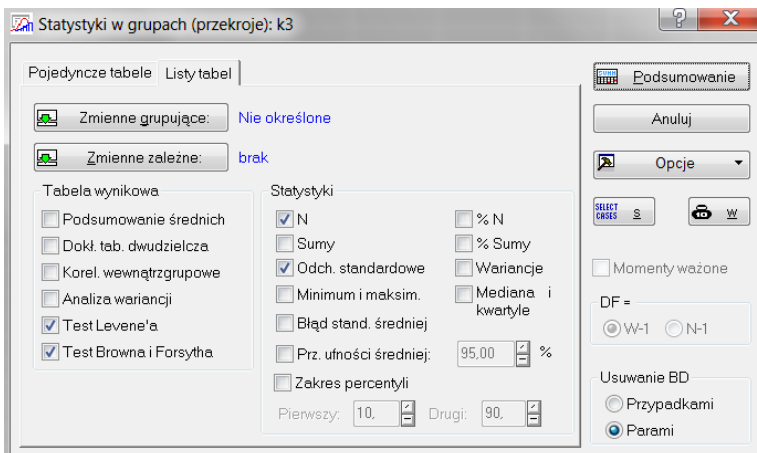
Statystyki w grupach (przekroje): k3

? X

Pojedyncze tabele | Listy tabel

Zmienne grupujące: Nie określone

Zmienne zależne: brak

Tabela wynikowa
Podsumowanie średnich
Dokł. tab. dwudzielcza
Korel. wewnątrzgrupowe
Analiza wariancji
Test Levene'a
Test Browna i Forsytha

Statystyki
N
Sumy
Odch. standardowe
Minimum i maksim.
Błąd stand. średniej
Prz. ufności średniej: 95,00 %
Zakres percentyli
Pierwszy: 10, Drugi: 90,

% N
% Sumy
Wariancje
Mediana i kwartyle

Podsumowanie
Anuluj
Opcje
SELECT CASES S
W
Momenty ważone
DF =
W-1 N-1
Usuwanie BD
Przypadkami
Parami